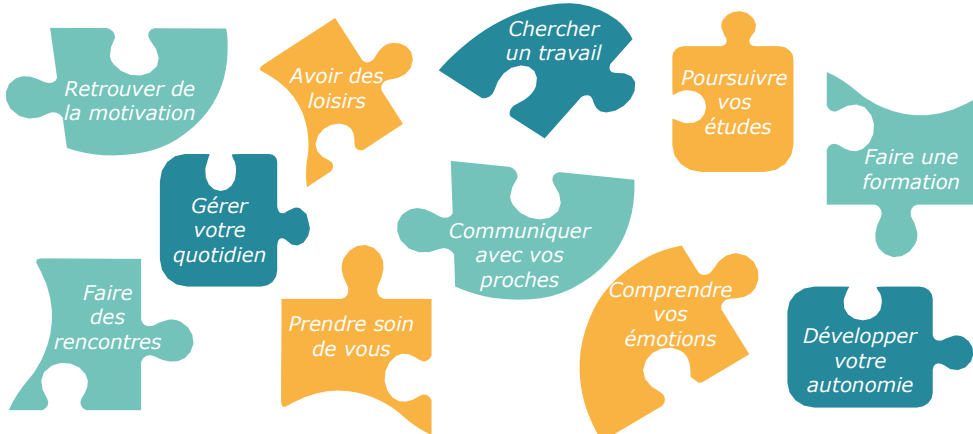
Retrouver de la motivation

Avoir des loisirs

Chercher un travail

Poursuivre vos études

Faire une formation

Gérer votre quotidien

Communiquer avec vos proches

Faire des rencontres

Prendre soin de vous

Comprendre vos émotions

Développer votre autonomie